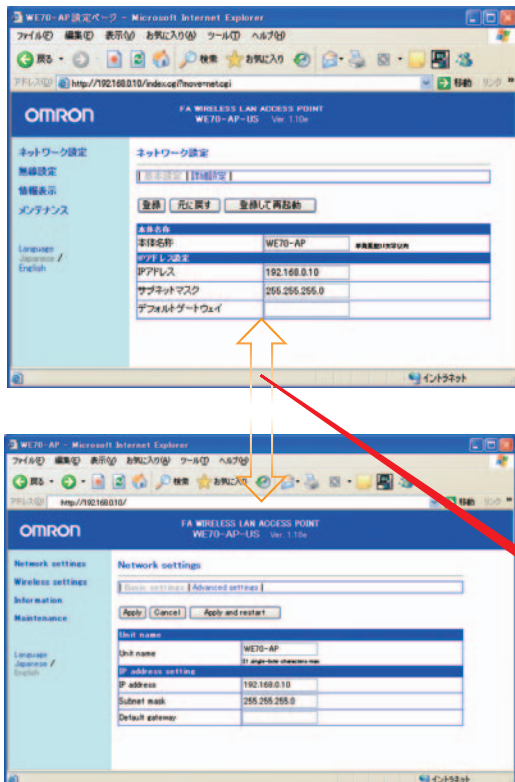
WE70-AP設定ページ - Microsoft Internet Explorer
ファイル(F) 編集(E) 表示(V) お気に入り(A) ツール(T) ヘルプ(H)
戻る 検索 お気に入り
アドレス(D) http://192.168.0.10/index.cgi?move=net.cgi
移動 リンク

OMRON
FA WIRELESS LAN ACCESS POINT
WE70-AP-US Ver. 1.10e

ネットワーク設定
無線設定
情報表示
メンテナンス

Language
Japanese /
English

ネットワーク設定
| 基本設定 | 詳細設定 |
登録 | 元に戻す | 登録して再起動

| 本体名称 | | |
|---|---|---|
| 本体名称 | WE70-AP | 半角英数31文字以内 |
| IPアドレス設定 | | |
| IPアドレス | 192.168.0.10 | |
| サブネットマスク | 255.255.255.0 | |
| デフォルトゲートウェイ | | |

イントラネット

WE70-AP - Microsoft Internet Explorer
ファイル(F) 編集(E) 表示(V) お気に入り(A) ツール(T) ヘルプ(H)
戻る 検索 お気に入り
アドレス(D) http://192.168.0.10/
移動 リンク

OMRON
FA WIRELESS LAN ACCESS POINT
WE70-AP-US Ver. 1.10e

Network settings
Wireless settings
Information
Maintenance

Language
Japanese /
English

Network settings
| Basic settings | Advanced settings |
Apply | Cancel | Apply and restart

| Unit name | |
|---|---|
| Unit name | WE70-AP<br>31 single-byte characters max |
| IP address setting | |
| IP address | 192.168.0.10 |
| Subnet mask | 255.255.255.0 |
| Default gateway | |

イントラネット